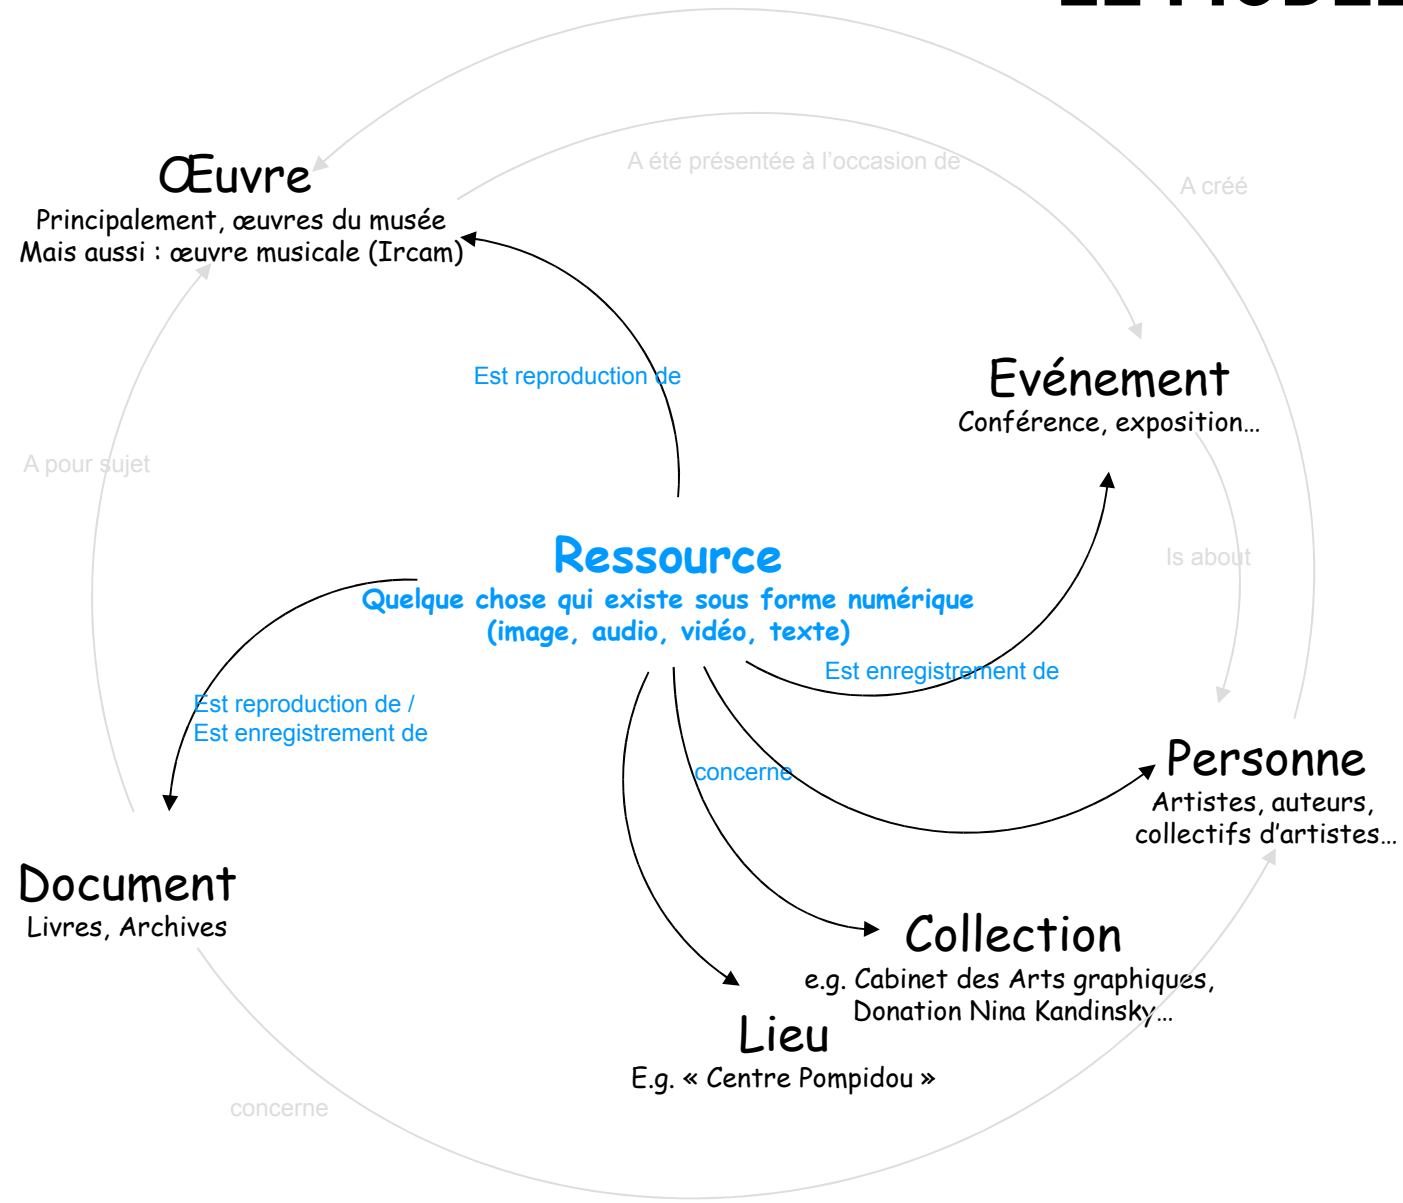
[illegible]

Œuvre
Principalement, œuvres du musée
Mais aussi : œuvre musicale (Ircam)

A été présentée à l'occasion de

A créé

Est reproduction de

Evénement
Conférence, exposition…

A pour sujet

Ressource
Quelque chose qui existe sous forme numérique
(image, audio, vidéo, texte)

Is about

Est enregistrement de

Est reproduction de /
Est enregistrement de

concerne

Personne
Artistes, auteurs,
collectifs d'artistes…

Document
Livres, Archives

Collection
e.g. Cabinet des Arts graphiques,
Donation Nina Kandinsky…

Lieu
E.g. « Centre Pompidou »

concerne